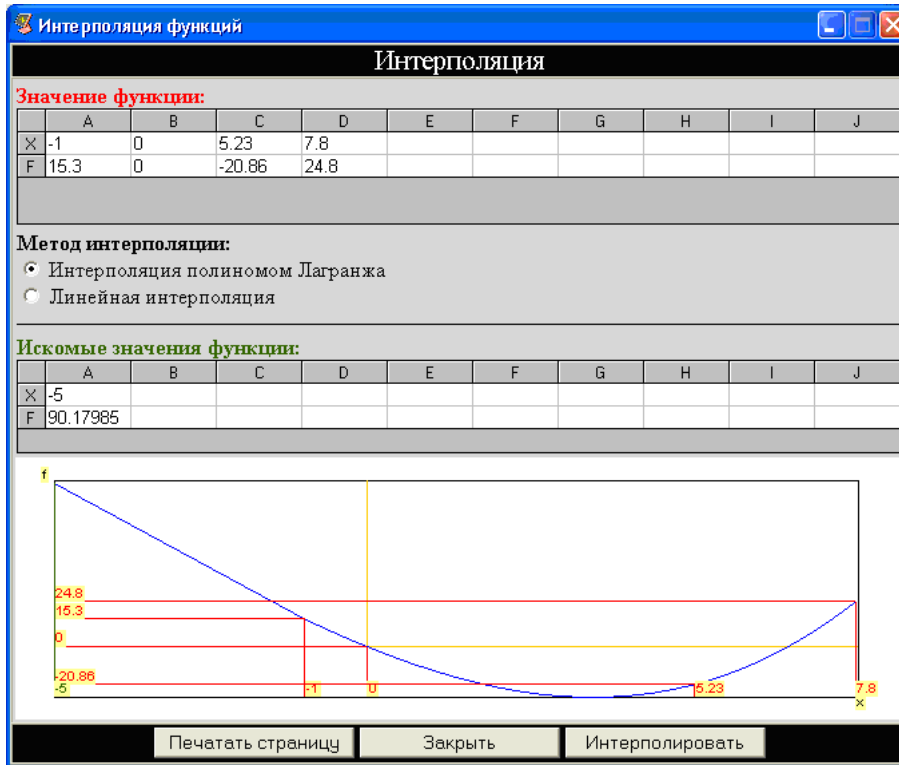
Интерполяция функций

Интерполяция

Значение функции:

| | A | B | C | D | E | F | G | H | I | J |
|---|---|---|---|---|---|---|---|---|---|---|
| X | -1 | 0 | 5.23 | 7.8 | | | | | | |
| F | 15.3 | 0 | -20.86 | 24.8 | | | | | | |

Метод интерполяции:
Интерполяция полиномом Лагранжа
Линейная интерполяция

Искомые значения функции:

| | A | B | C | D | E | F | G | H | I | J |
|---|---|---|---|---|---|---|---|---|---|---|
| X | -5 | | | | | | | | | |
| F | 90.17985 | | | | | | | | | |

f
24.8
15.3
0
-20.86
-5
-1
0
5.23
7.8
x

Печатать страницу
Закрыть
Интерполировать